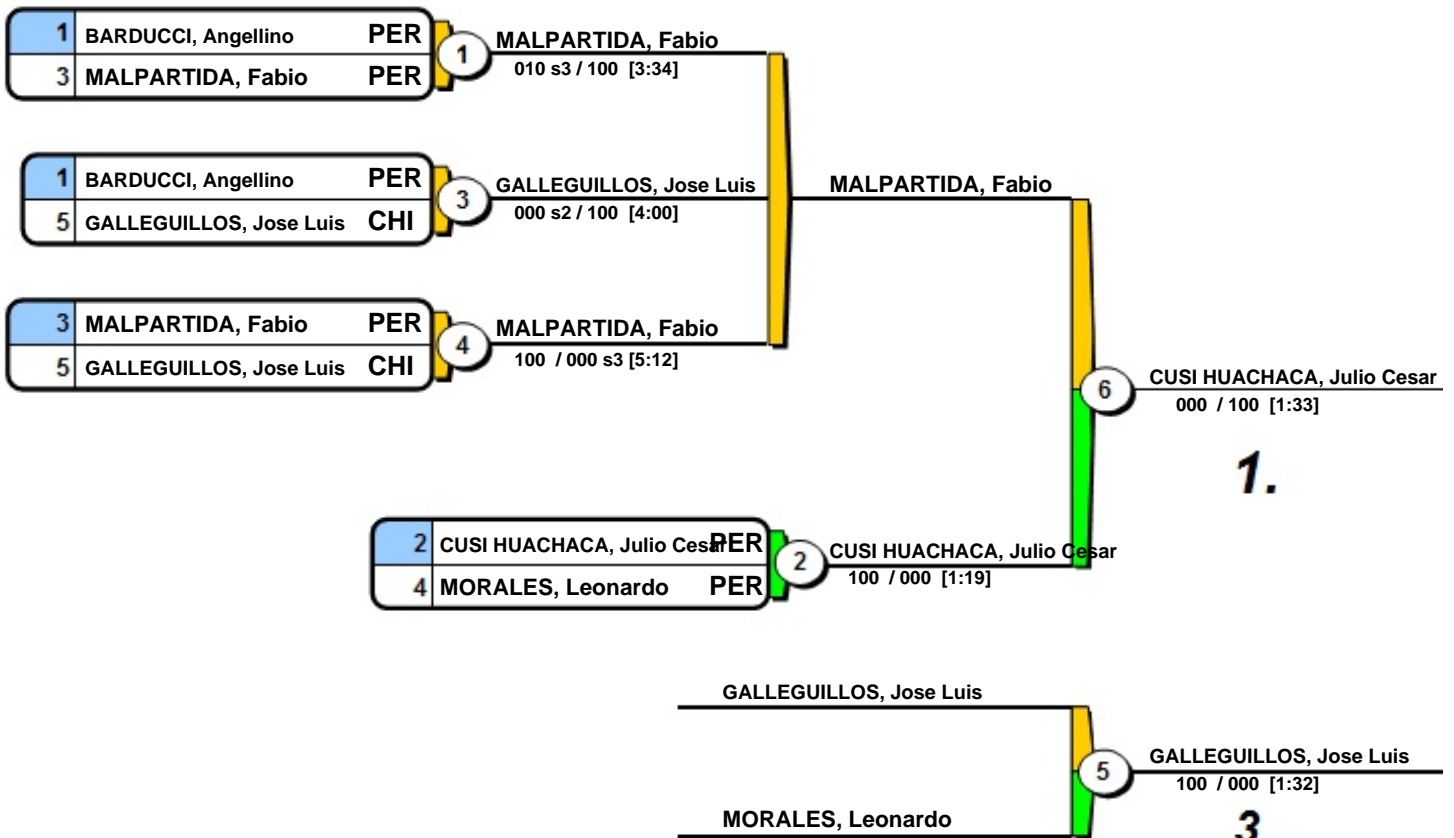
1 BARDUCCI, Angellino PER
3 MALPARTIDA, Fabio PER

1

MALPARTIDA, Fabio
010 s3 / 100 [3:34]

1 BARDUCCI, Angellino PER
5 GALLEGUILLOS, Jose Luis CHI

3

GALLEGUILLOS, Jose Luis
000 s2 / 100 [4:00]

MALPARTIDA, Fabio

3 MALPARTIDA, Fabio PER
5 GALLEGUILLOS, Jose Luis CHI

4

MALPARTIDA, Fabio
100 / 000 s3 [5:12]

6

CUSI HUACHACA, Julio Cesar
000 / 100 [1:33]

1.

2 CUSI HUACHACA, Julio Cesar PER
4 MORALES, Leonardo PER

2

CUSI HUACHACA, Julio Cesar
100 / 000 [1:19]

GALLEGUILLOS, Jose Luis

5

GALLEGUILLOS, Jose Luis
100 / 000 [1:32]

MORALES, Leonardo

3.